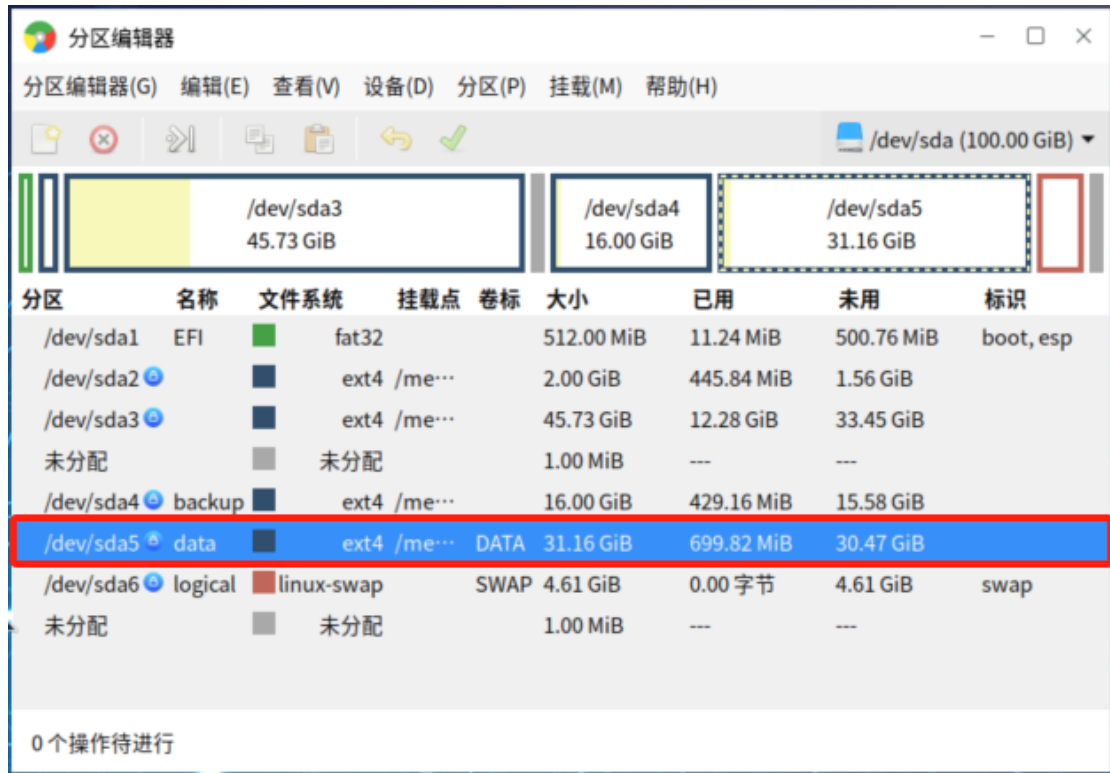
分区编辑器

分区编辑器(G) 编辑(E) 查看(V) 设备(D) 分区(P) 挂载(M) 帮助(H)

/dev/sda (100.00 GiB)

/dev/sda3
45.73 GiB

/dev/sda4
16.00 GiB

/dev/sda5
31.16 GiB

| 分区 | 名称 | 文件系统 | 挂载点 | 卷标 | 大小 | 已用 | 未用 | 标识 |
|---|---|---|---|---|---|---|---|---|
| /dev/sda1 | EFI | fat32 | | | 512.00 MiB | 11.24 MiB | 500.76 MiB | boot, esp |
| /dev/sda2 | | ext4 | /me··· | | 2.00 GiB | 445.84 MiB | 1.56 GiB | |
| /dev/sda3 | | ext4 | /me··· | | 45.73 GiB | 12.28 GiB | 33.45 GiB | |
| 未分配 | | 未分配 | | | 1.00 MiB | --- | --- | |
| /dev/sda4 | backup | ext4 | /me··· | | 16.00 GiB | 429.16 MiB | 15.58 GiB | |
| /dev/sda5 | data | ext4 | /me··· | DATA | 31.16 GiB | 699.82 MiB | 30.47 GiB | |
| /dev/sda6 | logical | linux-swap | | SWAP | 4.61 GiB | 0.00 字节 | 4.61 GiB | swap |
| 未分配 | | 未分配 | | | 1.00 MiB | --- | --- | |

0 个操作待进行